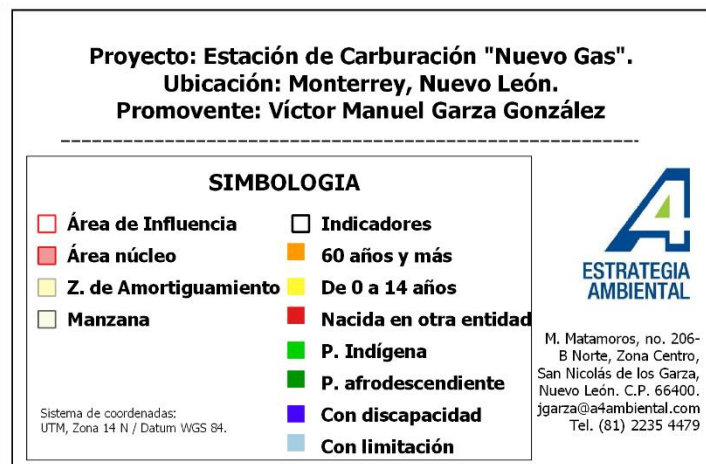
Proyecto: Estación de Carburación "Nuevo Gas".
Ubicación: Monterrey, Nuevo León.
Promovente: Víctor Manuel Garza González

SIMBOLOGIA

Área de Influencia
Área núcleo
Z. de Amortiguamiento
Manzana

Indicadores
60 años y más
De 0 a 14 años
Nacida en otra entidad
P. Indígena
P. afrodescendiente
Con discapacidad
Con limitación

Sistema de coordenadas:
UTM, Zona 14 N / Datum WGS 84.

ESTRATEGIA AMBIENTAL

M. Matamoros, no. 206-B Norte, Zona Centro, San Nicolás de los Garza, Nuevo León. C.P. 66400.
jgarza@a4ambiental.com
Tel. (81) 2235 4479